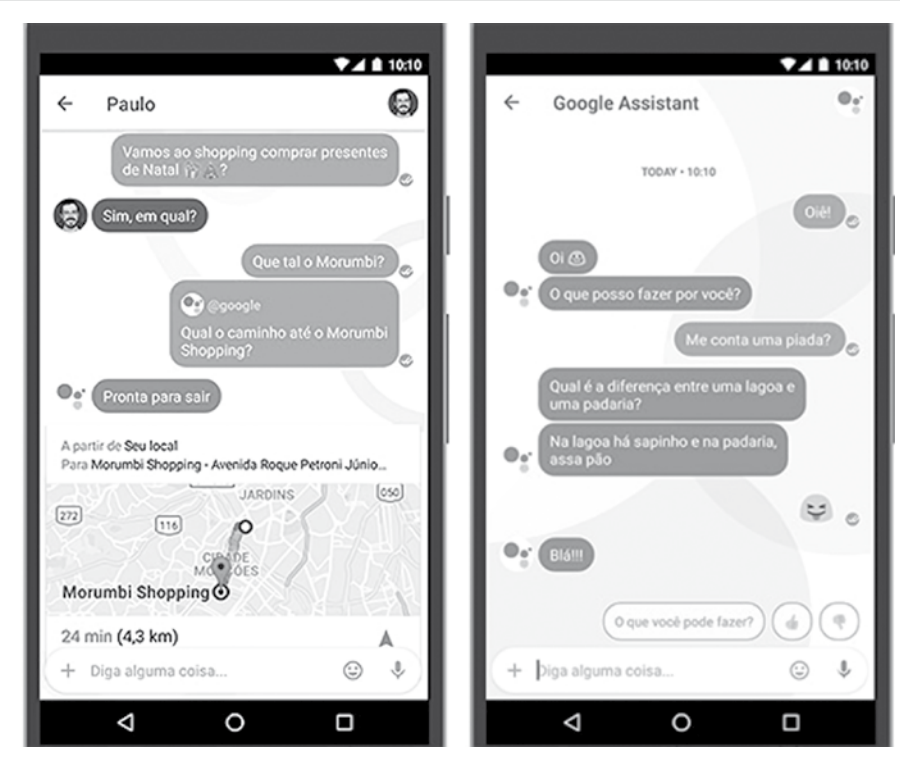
10:10

Paulo

Vamos ao shopping comprar presentes de Natal?

Sim, em qual?

Que tal o Morumbi?

@google

Qual o caminho até o Morumbi Shopping?

Pronta para sair

A partir de Seu local
Para Morumbi Shopping • Avenida Roque Petroni Júnio...

JARDINS

050

272

116

CIDADE MONÇÕES

Morumbi Shopping

24 min (4,3 km)

Diga alguma coisa...

10:10

Google Assistant

TODAY • 10:10

Oiê!

Oi

O que posso fazer por você?

Me conta uma piada?

Qual é a diferença entre uma lagoa e uma padaria?

Na lagoa há sapinho e na padaria, assa pão

Blá!!!

O que você pode fazer?

Diga alguma coisa...